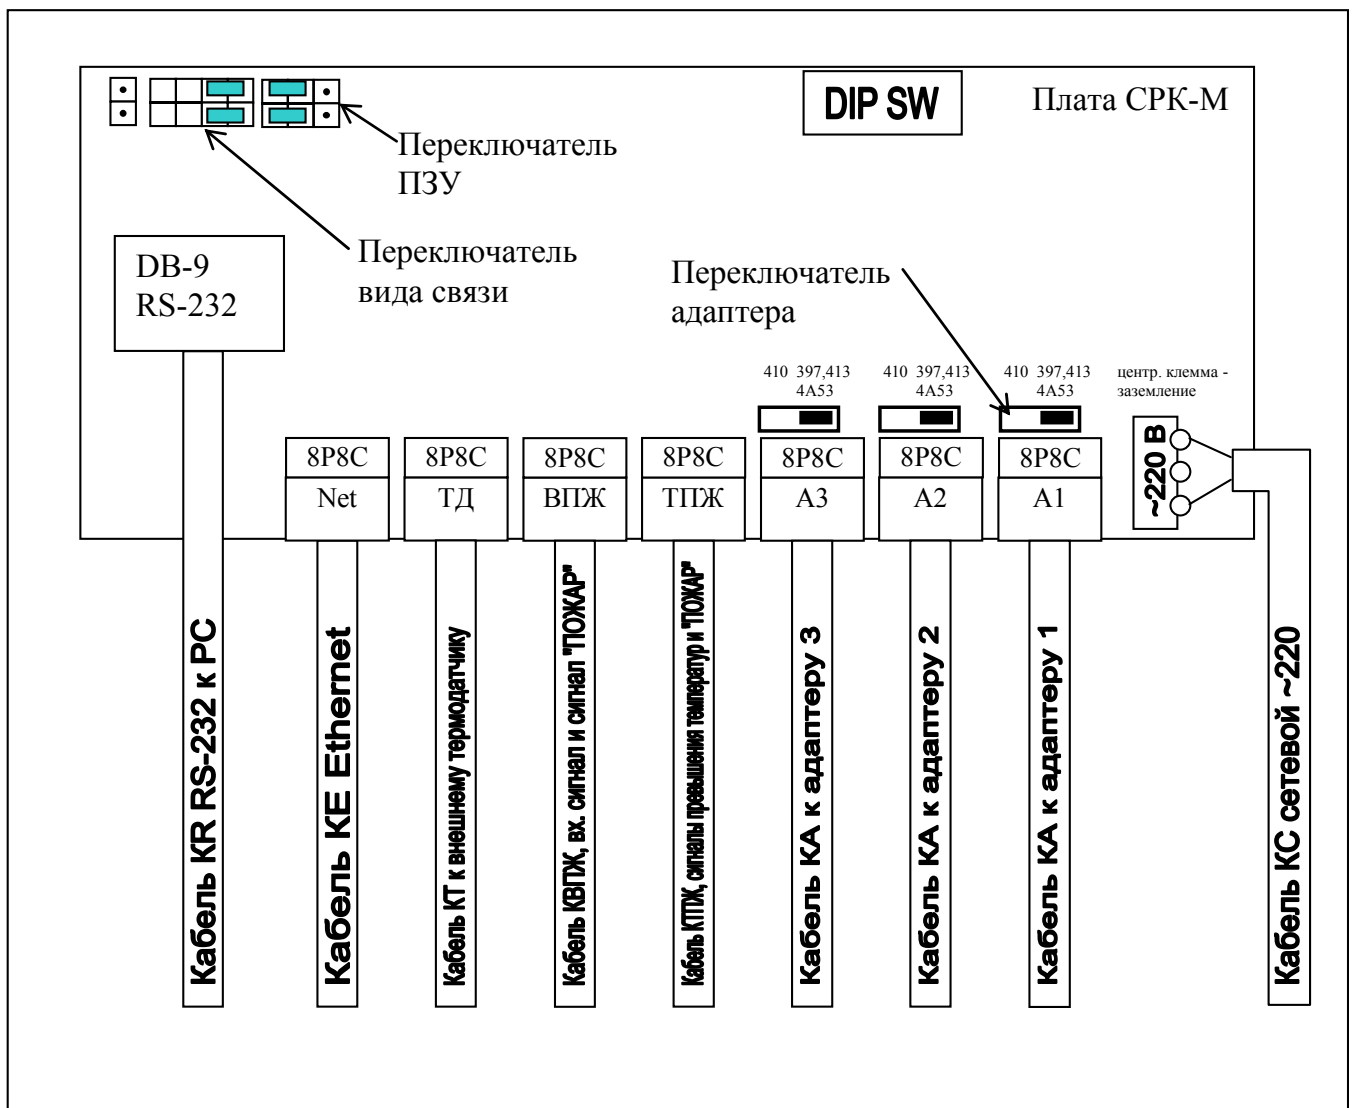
DIP SW

Плата СРК-М

Переключатель ПЗУ

Переключатель вида связи

DB-9
RS-232

Переключатель адаптера

410 397,413 4А53

410 397,413 4А53

410 397,413 4А53

центр. клемма - заземление

| 8P8C | 8P8C | 8P8C | 8P8C | 8P8C | 8P8C | 8P8C |
|---|---|---|---|---|---|---|
| Net | ТД | ВПЖ | ТПЖ | А3 | А2 | А1 |

~220 В

Кабель KR RS-232 к PC

Кабель KE Ethernet

Кабель КТ к внешнему термодатчику

Кабель КВПЖ, вх. сигнал и сигнал "ПОЖАР"

Кабель КТПЖ, сигналы превышения температур и "ПОЖАР"

Кабель КА к адаптеру 3

Кабель КА к адаптеру 2

Кабель КА к адаптеру 1

Кабель КС сетевой ~220